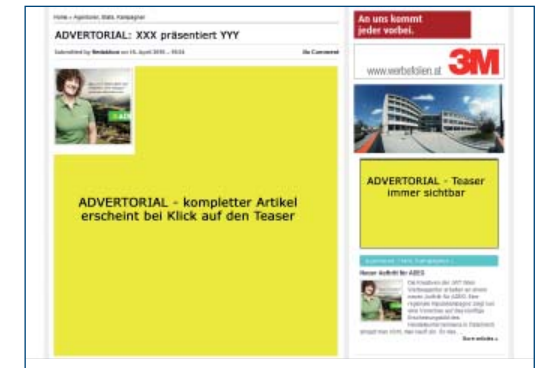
Home » Agenturen, Etats, Kampagnen

ADVERTORIAL: XXX präsentiert YYY

Submitted by Redaktion on 15. April 2010 – 15:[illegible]

No Comment

ADVERTORIAL - kompletter Artikel erscheint bei Klick auf den Teaser

An uns kommt jeder vorbei.

www.werbefolien.at 3M

ADVERTORIAL - Teaser immer sichtbar

Agenturen, Etats, Kampagnen

Neuer Auftritt für AEES

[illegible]

Read more »